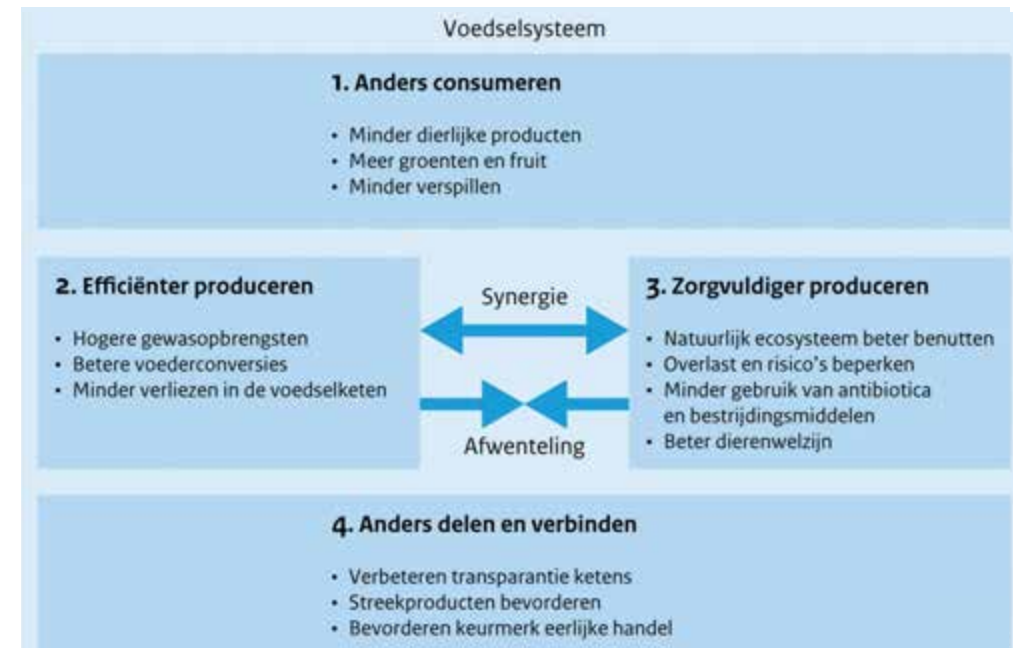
Voedselsysteem

**1. Anders consumeren**

- Minder dierlijke producten
- Meer groenten en fruit
- Minder verspillen

**2. Efficiënter produceren**

- Hogere gewasopbrengsten
- Betere voederconversies
- Minder verliezen in de voedselketen

Synergie

Afwenteling

**3. Zorgvuldiger produceren**

- Natuurlijk ecosysteem beter benutten
- Overlast en risico's beperken
- Minder gebruik van antibiotica en bestrijdingsmiddelen
- Beter dierenwelzijn

**4. Anders delen en verbinden**

- Verbeteren transparantie ketens
- Streekproducten bevorderen
- Bevorderen keurmerk eerlijke handel